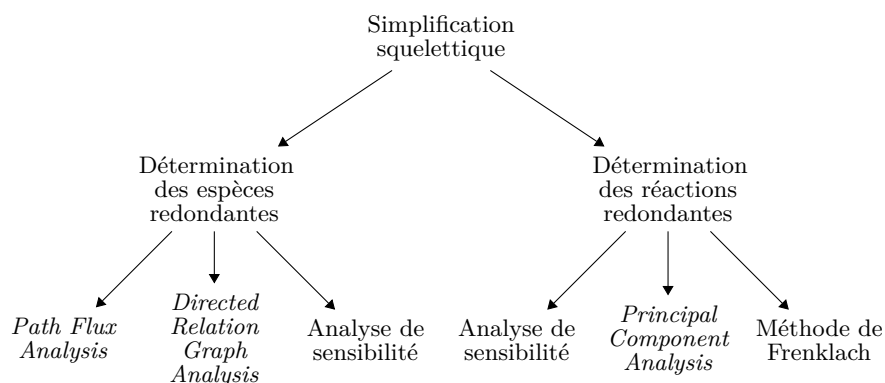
Simplification squelettique

Détermination des espèces redondantes

Détermination des réactions redondantes

*Path Flux Analysis*

*Directed Relation Graph Analysis*

Analyse de sensibilité

Analyse de sensibilité

*Principal Component Analysis*

Méthode de Frenklach